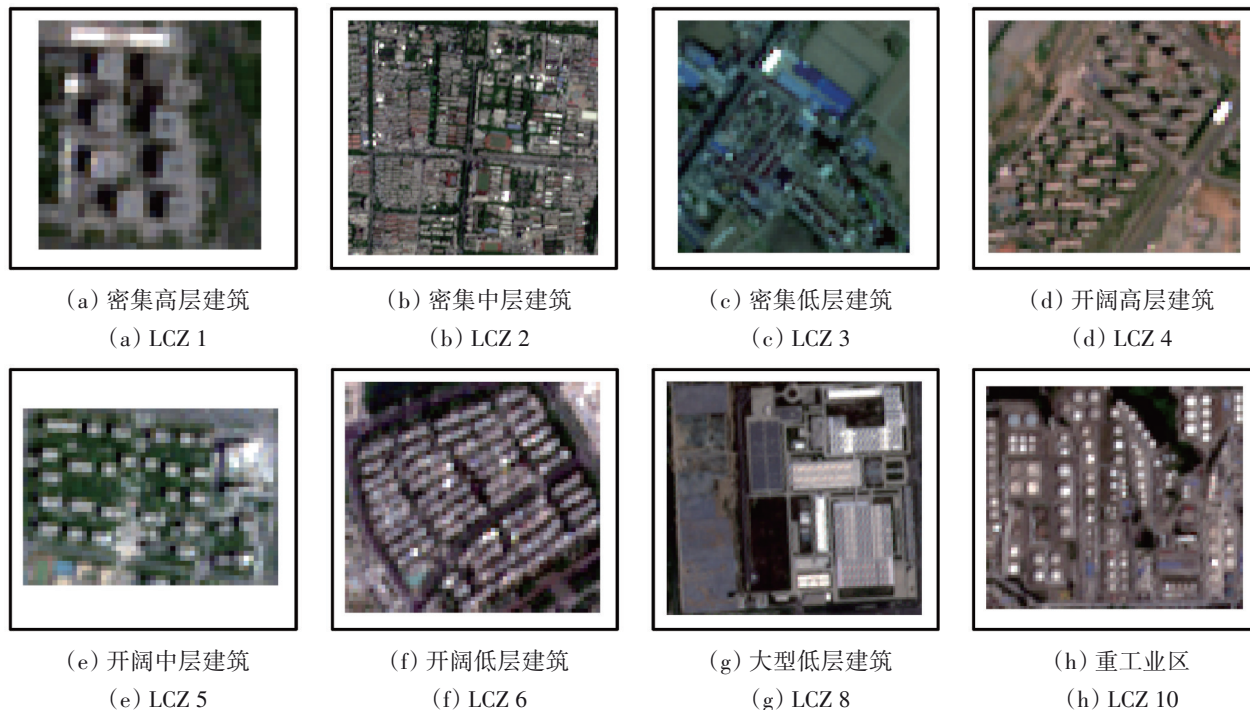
(a) 密集高层建筑
(a) LCZ 1

(b) 密集中层建筑
(b) LCZ 2

(c) 密集低层建筑
(c) LCZ 3

(d) 开阔高层建筑
(d) LCZ 4

(e) 开阔中层建筑
(e) LCZ 5

(f) 开阔低层建筑
(f) LCZ 6

(g) 大型低层建筑
(g) LCZ 8

(h) 重工业区
(h) LCZ 10